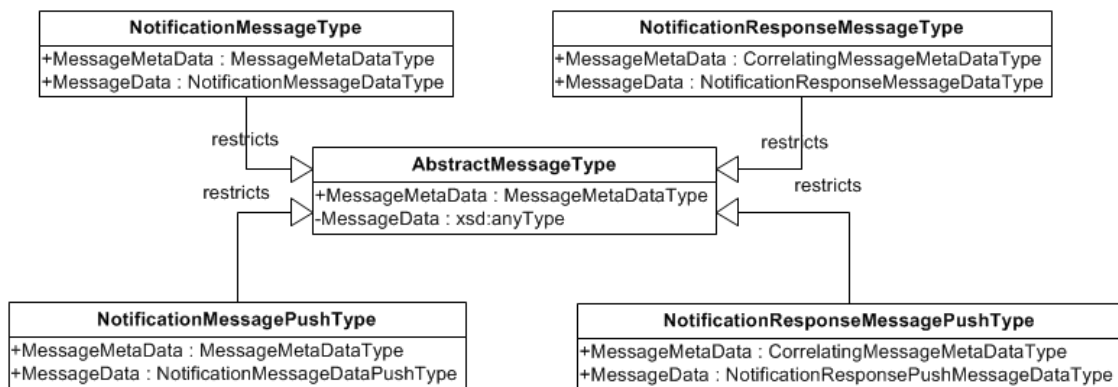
NotificationMessageType
+MessageMetaData : MessageMetaDataType
+MessageData : NotificationMessageDataType

NotificationResponseMessageType
+MessageMetaData : CorrelatingMessageMetaDataType
+MessageData : NotificationResponseMessageDataType

restricts

restricts

AbstractMessageType
+MessageMetaData : MessageMetaDataType
-MessageData : xsd:anyType

restricts

restricts

NotificationMessagePushType
+MessageMetaData : MessageMetaDataType
+MessageData : NotificationMessageDataPushType

NotificationResponseMessagePushType
+MessageMetaData : CorrelatingMessageMetaDataType
+MessageData : NotificationResponsePushMessageDataType